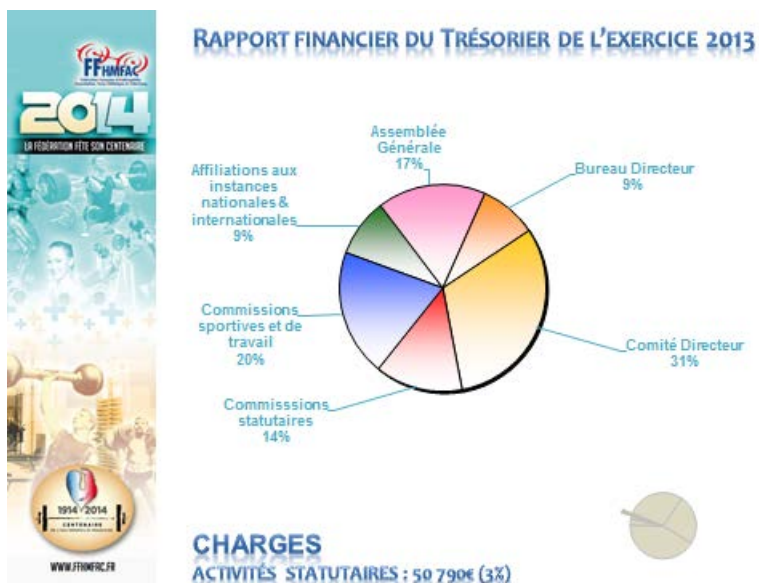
FFHMFAC

2014

LA FÉDÉRATION FÊTE SON CENTENAIRE

1914 2014

CENTENAIRE

WWW.FFHMFAC.FR

RAPPORT FINANCIER DU TRÉSORIER DE L'EXERCICE 2013

Assemblée Générale 17%

Bureau Directeur 9%

Affiliations aux instances nationales & internationales 9%

Commissions sportives et de travail 20%

Comité Directeur 31%

Commisssions statutaires 14%

CHARGES

ACTIVITÉS STATUTAIRES : 50 790€ (3%)